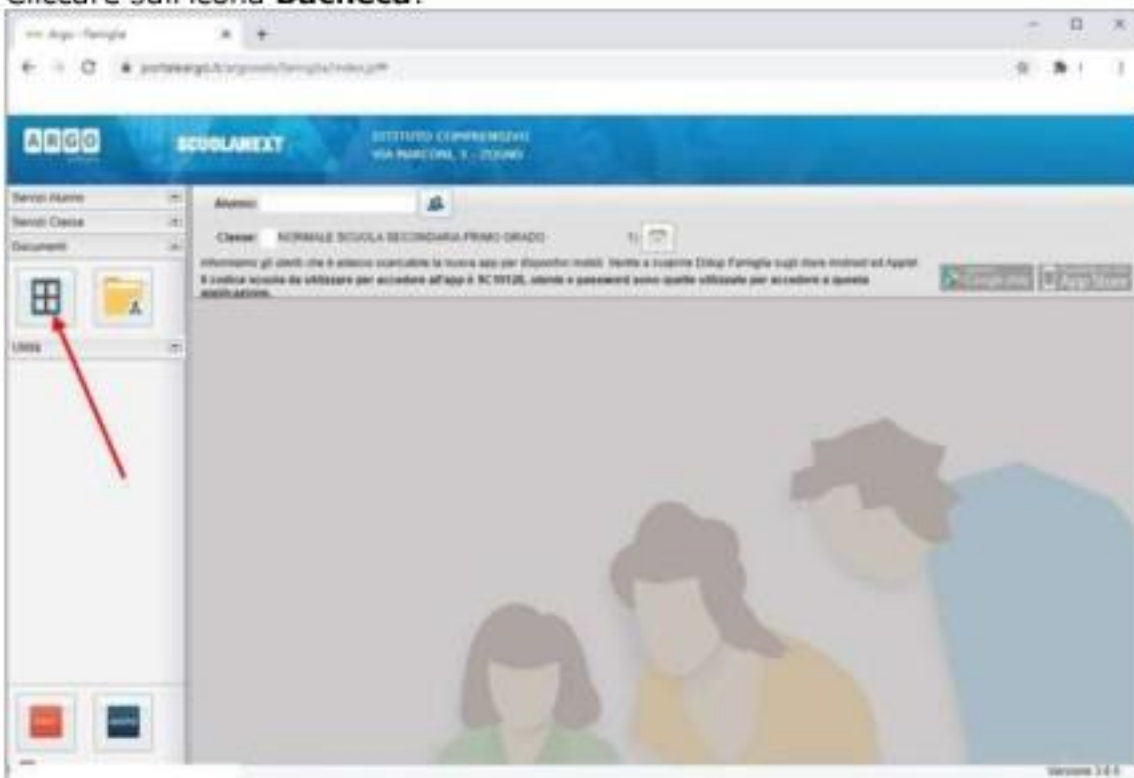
Cliccare sull'icona **Bacheca**:

Argo - Famiglia

portaleargo.it/argoweb/famiglia/index.jsf

ARGO

SCUOLANEXT

ISTITUTO COMPRENSIVO
VIA MARCONI, 1 - ZOGNO

Servizi Alunno

Servizi Classe

Documenti

Utilità

Alunno:

Classe: NORMALE SCUOLA SECONDARIA PRIMO GRADO

Informiamo gli utenti che è adesso scaricabile la nuova app per dispositivi mobili. Venite a scoprire Didup Famiglia sugli store Android ed Apple!
Il codice scuola da utilizzare per accedere all'app è SC18128, utente e password sono quelle utilizzate per accedere a questa applicazione.

Google play

App Store

Versione 3.6.0